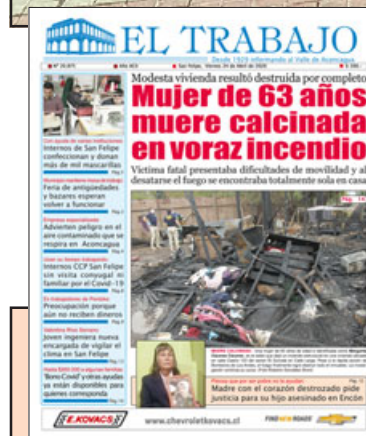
EL TRABAJO
Desde 1929 informando al Valle de Aconcagua
Nº 26.875 · Año 91 · San Felipe, Viernes 24 de Abril de 2020 · $ 300

Modesta vivienda resultó destruida por completo
Mujer de 63 años muere calcinada en voraz incendio
Víctima fatal presentaba dificultades de movilidad y al desatarse el fuego se encontraba totalmente sola en casa

Con ayuda de varias instituciones
Internos de San Felipe confeccionan y donan más de mil mascarillas

Municipio mantiene cierre de ferias
Feria de antigüedades y bazares esperan volver a funcionar

En plena emergencia
Advierten peligro en el aire contaminado que se respira en Aconcagua

Pese a las ventajas
Internos CCP San Felipe sin visita conyugal ni familiar por el Covid-19

En trabajadores de Pandora
Preocupación porque aún no reciben dineros

Valentina Pérez Serrano
Joven ingeniera nueva encargada de vigilar el clima en San Felipe

Hasta $300.000 a algunas familias
'Bono Covid' y otras ayudas ya están disponibles para quienes corresponda

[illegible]
Madre con el corazón destrozado pide justicia para su hijo asesinado en Encón

E.KOVACS
www.chevroletkovacs.cl
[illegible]